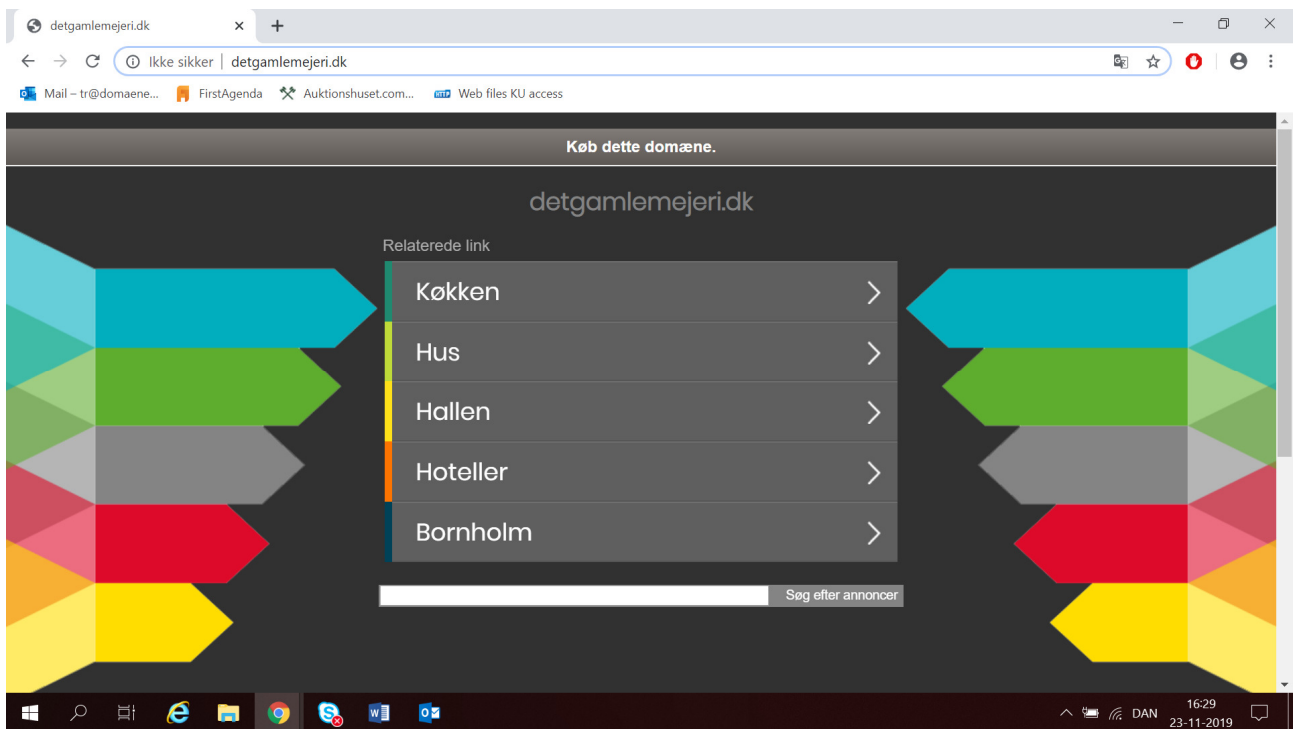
detgamlemejeri.dk ×  +

Ikke sikker | detgamlemejeri.dk

Mail – tr@domaene...  FirstAgenda  Auktionshuset.com...  Web files KU access

Køb dette domæne.

detgamlemejeri.dk

Relaterede link

Køkken

Hus

Hallen

Hoteller

Bornholm

Søg efter annoncer

DAN 16:29 23-11-2019